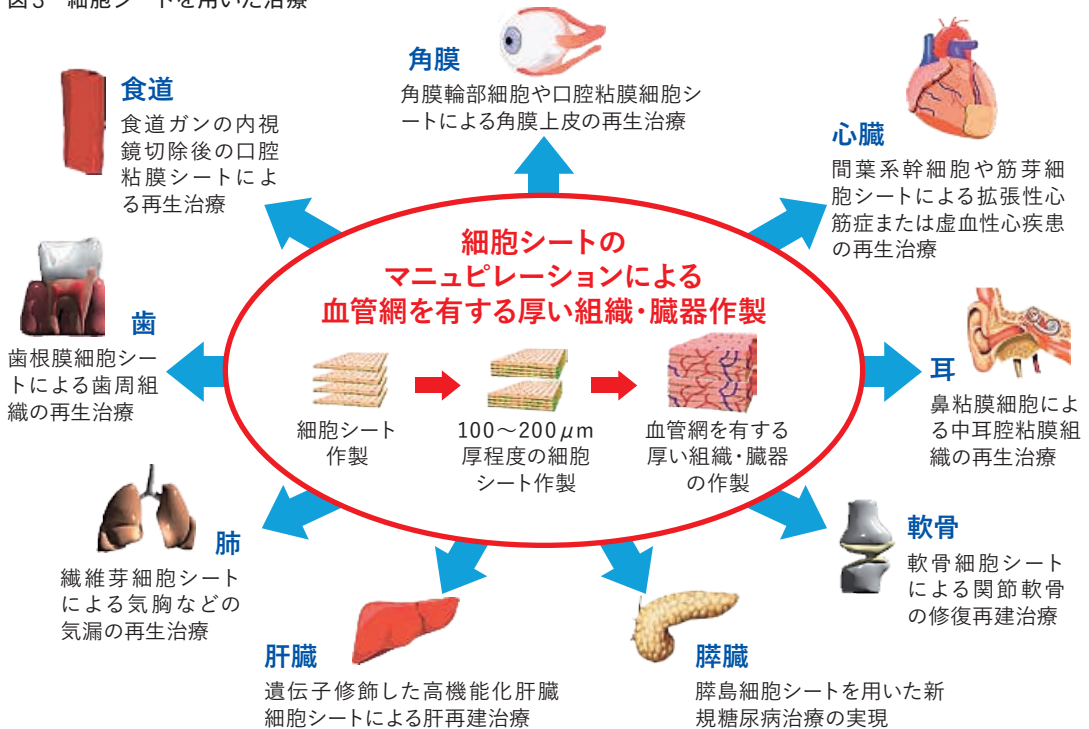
図3　細胞シートを用いた治療

角膜
角膜輪部細胞や口腔粘膜細胞シートによる角膜上皮の再生治療

食道
食道ガンの内視鏡切除後の口腔粘膜シートによる再生治療

心臓
間葉系幹細胞や筋芽細胞シートによる拡張性心筋症または虚血性心疾患の再生治療

細胞シートの
マニュピレーションによる
血管網を有する厚い組織・臓器作製

歯
歯根膜細胞シートによる歯周組織の再生治療

細胞シート作製

100〜200$\mu$m厚程度の細胞シート作製

血管網を有する厚い組織・臓器の作製

耳
鼻粘膜細胞による中耳腔粘膜組織の再生治療

肺
繊維芽細胞シートによる気胸などの気漏の再生治療

軟骨
軟骨細胞シートによる関節軟骨の修復再建治療

肝臓
遺伝子修飾した高機能化肝臓細胞シートによる肝再建治療

膵臓
膵島細胞シートを用いた新規糖尿病治療の実現